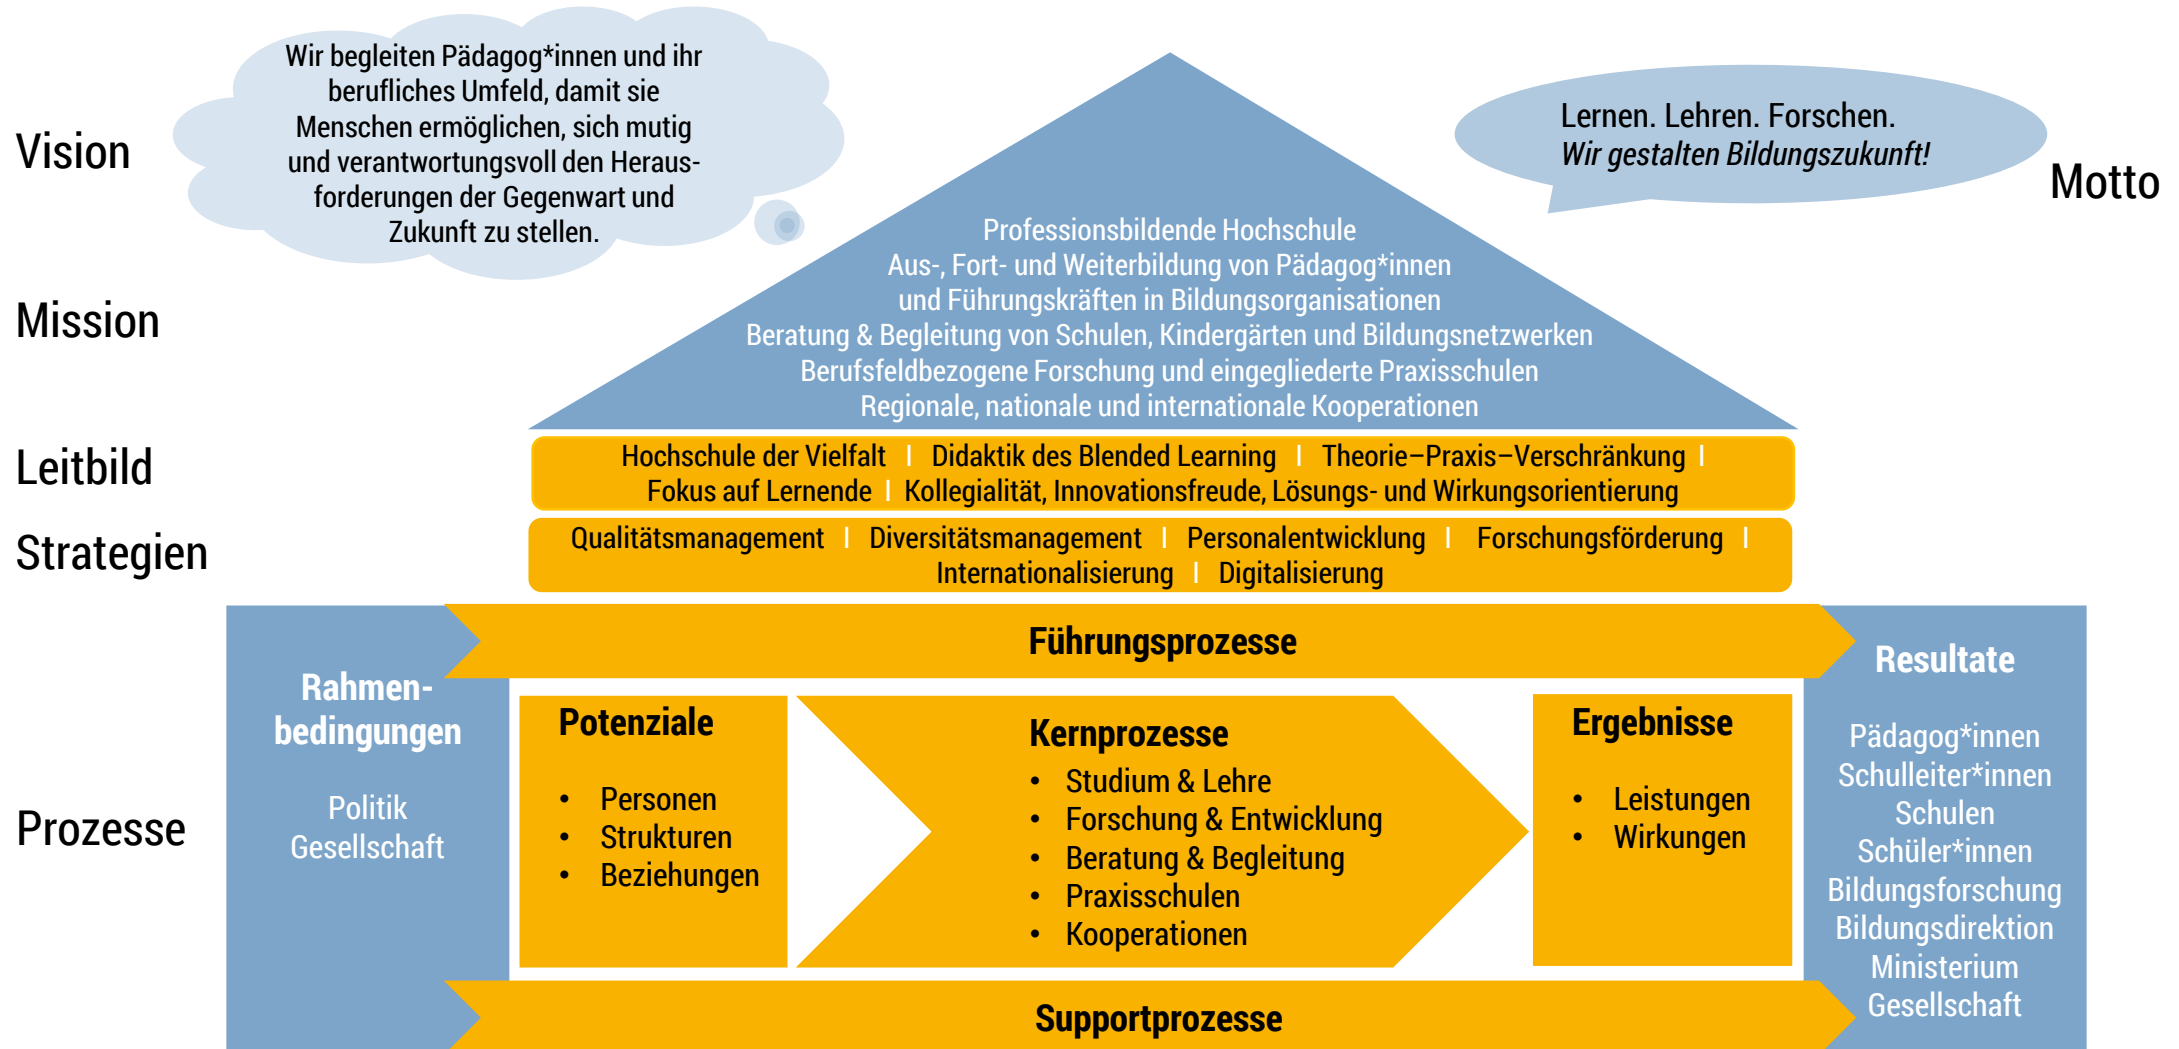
Vision

Wir begleiten Pädagog*innen und ihr berufliches Umfeld, damit sie Menschen ermöglichen, sich mutig und verantwortungsvoll den Herausforderungen der Gegenwart und Zukunft zu stellen.

Lernen. Lehren. Forschen.
Wir gestalten Bildungszukunft!

Motto

Mission

Professionsbildende Hochschule
Aus-, Fort- und Weiterbildung von Pädagog*innen und Führungskräften in Bildungsorganisationen
Beratung & Begleitung von Schulen, Kindergärten und Bildungsnetzwerken
Berufsfeldbezogene Forschung und eingegliederte Praxisschulen
Regionale, nationale und internationale Kooperationen

Leitbild

Hochschule der Vielfalt | Didaktik des Blended Learning | Theorie–Praxis–Verschränkung | Fokus auf Lernende | Kollegialität, Innovationsfreude, Lösungs- und Wirkungsorientierung

Strategien

Qualitätsmanagement | Diversitätsmanagement | Personalentwicklung | Forschungsförderung | Internationalisierung | Digitalisierung

Führungsprozesse

Rahmenbedingungen

Politik
Gesellschaft

Potenziale

• Personen
• Strukturen
• Beziehungen

Kernprozesse
• Studium & Lehre
• Forschung & Entwicklung
• Beratung & Begleitung
• Praxisschulen
• Kooperationen

Ergebnisse

• Leistungen
• Wirkungen

Resultate

Pädagog*innen
Schulleiter*innen
Schulen
Schüler*innen
Bildungsforschung
Bildungsdirektion
Ministerium
Gesellschaft

Prozesse

Supportprozesse